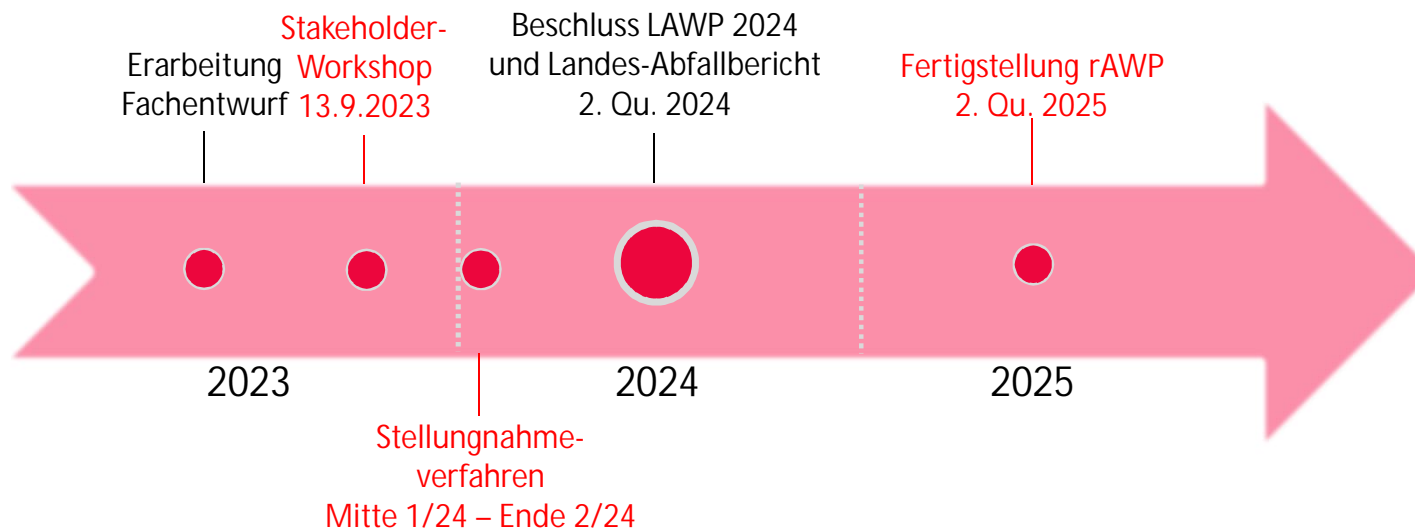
Erarbeitung Fachentwurf

Stakeholder-Workshop 13.9.2023

Beschluss LAWP 2024 und Landes-Abfallbericht 2. Qu. 2024

Fertigstellung rAWP 2. Qu. 2025

2023

2024

2025

Stellungnahme-verfahren Mitte 1/24 – Ende 2/24